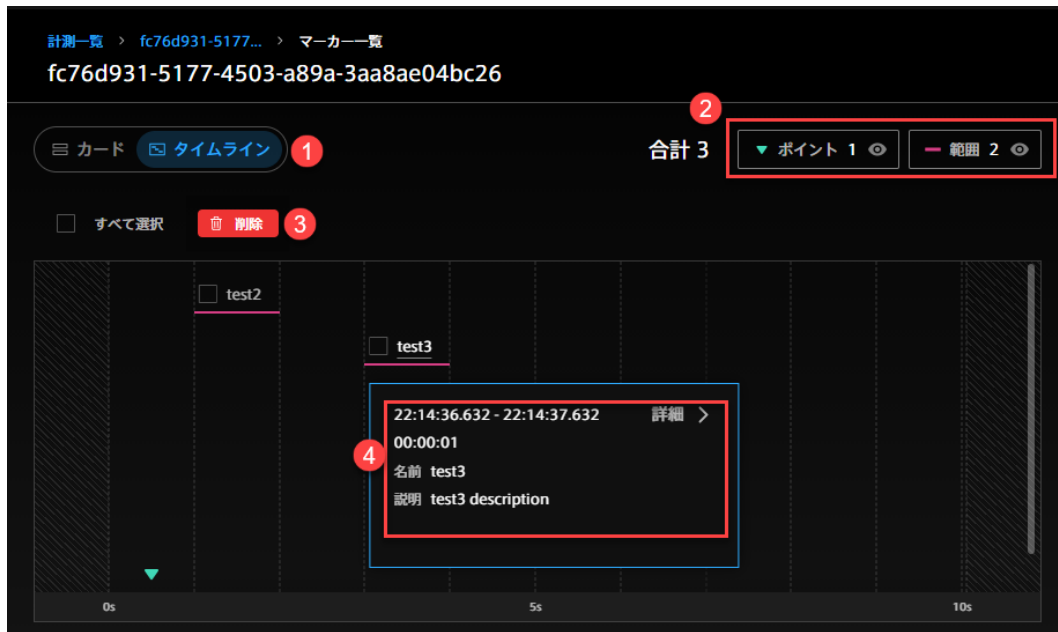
計測一覧 › fc76d931-5177... › マーカー一覧

fc76d931-5177-4503-a89a-3aa8ae04bc26

カード タイムライン 1

2

合計 3

ポイント 1

範囲 2

すべて選択

削除 3

test2

test3

22:14:36.632 - 22:14:37.632 詳細 ›

00:00:01

4

名前 test3

説明 test3 description

0s

5s

10s